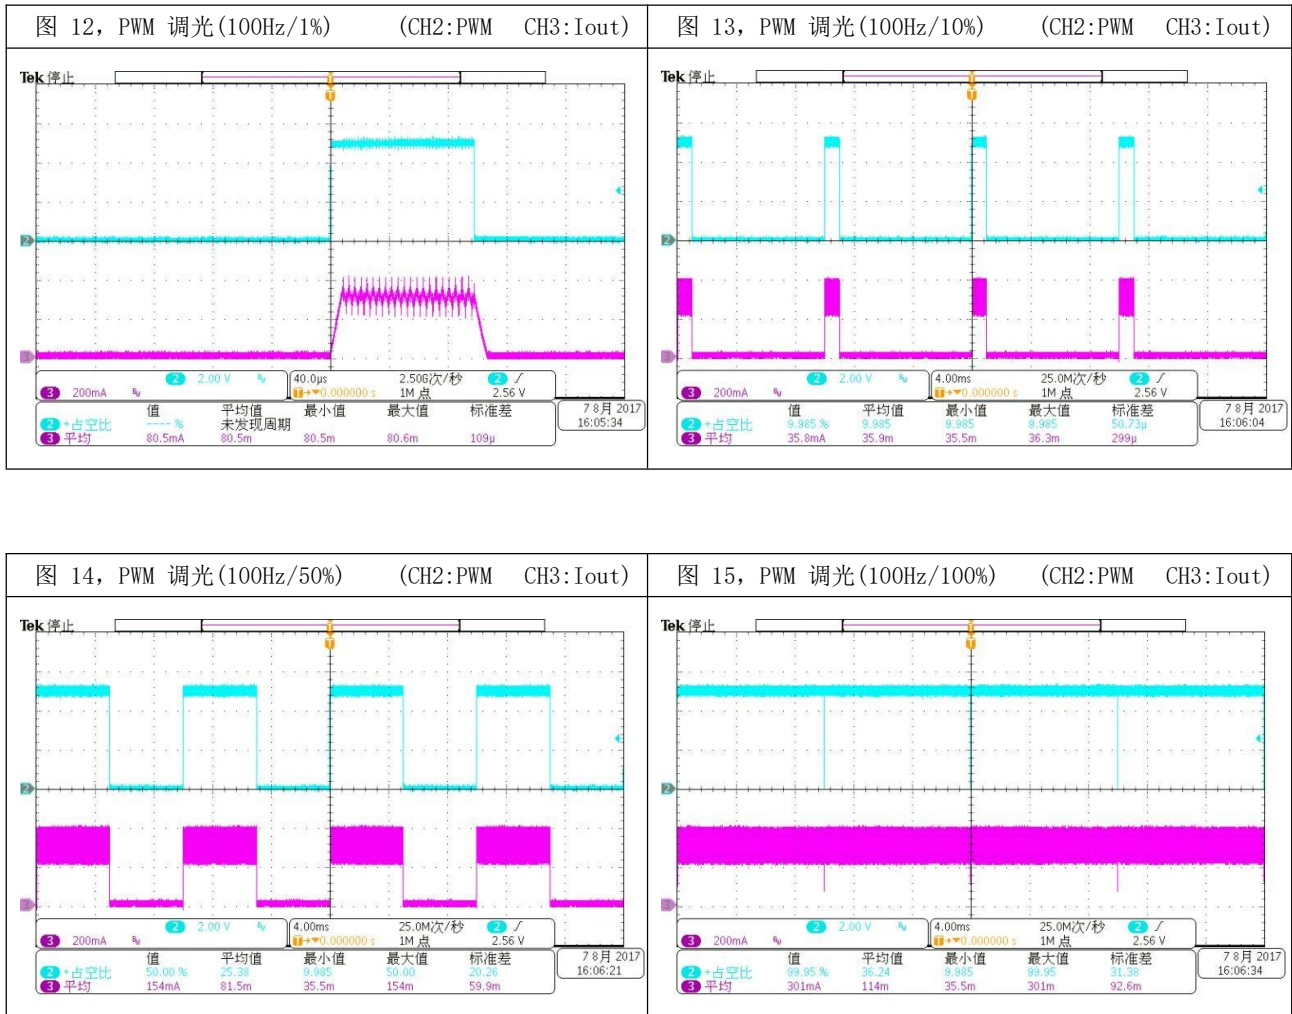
| 图 12，PWM 调光(100Hz/1%)　(CH2:PWM　CH3:Iout) | 图 13，PWM 调光(100Hz/10%)　(CH2:PWM　CH3:Iout) |
|---|---|
| Tek 停止 | Tek 停止 |

Tek 停止

T

2

3

3 200mA 2 2.00 V 40.0µs 2.50G次/秒 2 2.56 V 1M 点 T→▼0.000000 s

值 平均值 最小值 最大值 标准差
2 +占空比 ---- % 未发现周期
3 平均 80.5mA 80.5m 80.5m 80.6m 109µ

7 8月 2017 16:05:34

Tek 停止

3 200mA 2 2.00 V 4.00ms 25.0M次/秒 2 2.56 V 1M 点 T→▼0.000000 s

值 平均值 最小值 最大值 标准差
2 +占空比 9.985 % 9.985 9.985 9.985 50.73µ
3 平均 35.8mA 35.9m 35.5m 36.3m 299µ

7 8月 2017 16:06:04

| 图 14，PWM 调光(100Hz/50%)　(CH2:PWM　CH3:Iout) | 图 15，PWM 调光(100Hz/100%)　(CH2:PWM　CH3:Iout) |
|---|---|

Tek 停止

3 200mA 2 2.00 V 4.00ms 25.0M次/秒 2 2.56 V 1M 点 T→▼0.000000 s

值 平均值 最小值 最大值 标准差
2 +占空比 50.00 % 25.38 9.985 50.00 20.26
3 平均 154mA 81.5m 35.5m 154m 59.9m

7 8月 2017 16:06:21

Tek 停止

3 200mA 2 2.00 V 4.00ms 25.0M次/秒 2 2.56 V 1M 点 T→▼0.000000 s

值 平均值 最小值 最大值 标准差
2 +占空比 99.95 % 36.24 9.985 99.95 31.38
3 平均 301mA 114m 35.5m 301m 92.6m

7 8月 2017 16:06:34